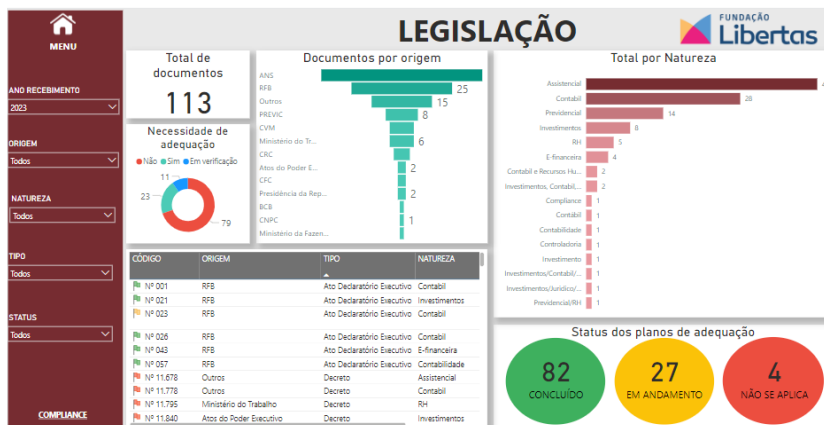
MENU

ANO RECEBIMENTO
2023

ORIGEM
Todos

NATUREZA
Todos

TIPO
Todos

STATUS
Todos

COMPLIANCE

LEGISLAÇÃO

FUNDAÇÃO Libertas

Total de documentos
113

Necessidade de adequação
● Não ● Sim ● Em verificação
11
23
79

Documentos por origem
ANS
RFB 25
Outros 15
PREVIC 8
CVM
Ministério do Tr... 6
CRC
Atos do Poder E... 2
CFC
Presidência da Rep... 2
BCB
CNPC 1
Ministério da Fazen...

Total por Natureza
Assistencial 4
Contabil 28
Previdencial 14
Investimentos 8
RH 5
E-financeira 4
Contabil e Recursos Hu... 2
Investimentos, Contabil,... 2
Compliance 1
Contábil 1
Contabilidade 1
Controladoria 1
Investimento 1
Investimentos/Contabil/... 1
Investimentos/Juridico/... 1
Previdencial/RH 1

| CÓDIGO | ORIGEM | TIPO | NATUREZA |
|---|---|---|---|
| Nº 001 | RFB | Ato Declaratório Executivo | Contabil |
| Nº 021 | RFB | Ato Declaratório Executivo | Investimentos |
| Nº 023 | RFB | Ato Declaratório Executivo | Contabil |
| Nº 026 | RFB | Ato Declaratório Executivo | Contabil |
| Nº 043 | RFB | Ato Declaratório Executivo | E-financeira |
| Nº 057 | RFB | Ato Declaratório Executivo | Contabilidade |
| Nº 11,678 | Outros | Decreto | Assistencial |
| Nº 11,778 | Outros | Decreto | Contabil |
| Nº 11,795 | Ministério do Trabalho | Decreto | RH |
| Nº 11,840 | Atos do Poder Executivo | Decreto | Investimentos |

Status dos planos de adequação
82 CONCLUÍDO
27 EM ANDAMENTO
4 NÃO SE APLICA